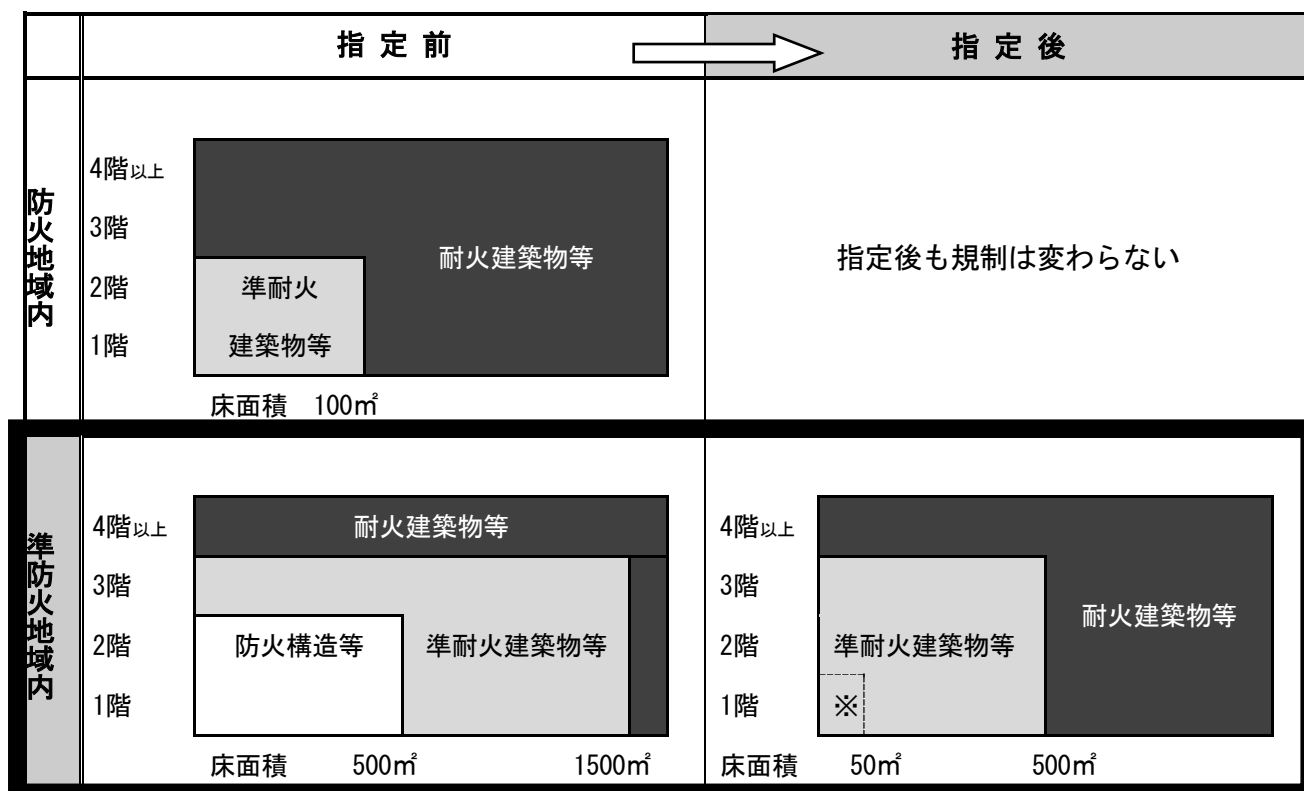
| | 指定前 | 指定後 |
|---|---|---|
| 防火地域内 | 4階以上<br>3階<br>2階<br>1階<br>準耐火建築物等<br>耐火建築物等<br>床面積 100㎡ | 指定後も規制は変わらない |
| 準防火地域内 | 4階以上<br>3階<br>2階<br>1階<br>耐火建築物等<br>防火構造等<br>準耐火建築物等<br>床面積 500㎡ 1500㎡ | 4階以上<br>3階<br>2階<br>1階<br>準耐火建築物等<br>※<br>耐火建築物等<br>床面積 50㎡ 500㎡ |